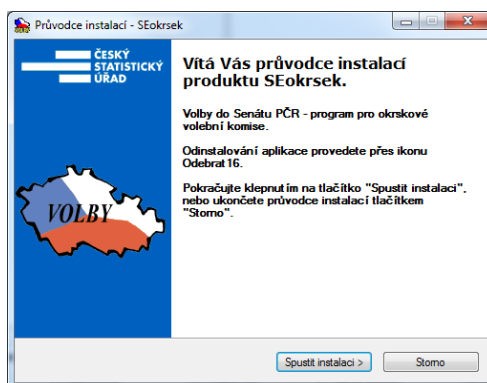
Průvodce instalací - SEokrsek

ČESKÝ STATISTICKÝ ÚŘAD

VOLBY

Vítá Vás průvodce instalací produktu SEokrsek.

Volby do Senátu PČR - program pro okrskové volební komise.

Odinstalování aplikace provedete přes ikonu Odebrat16.

Pokračujte klepnutím na tlačítko "Spustit instalaci". nebo ukončete průvodce instalací tlačítkem "Storno".

Spustit instalaci >

Storno